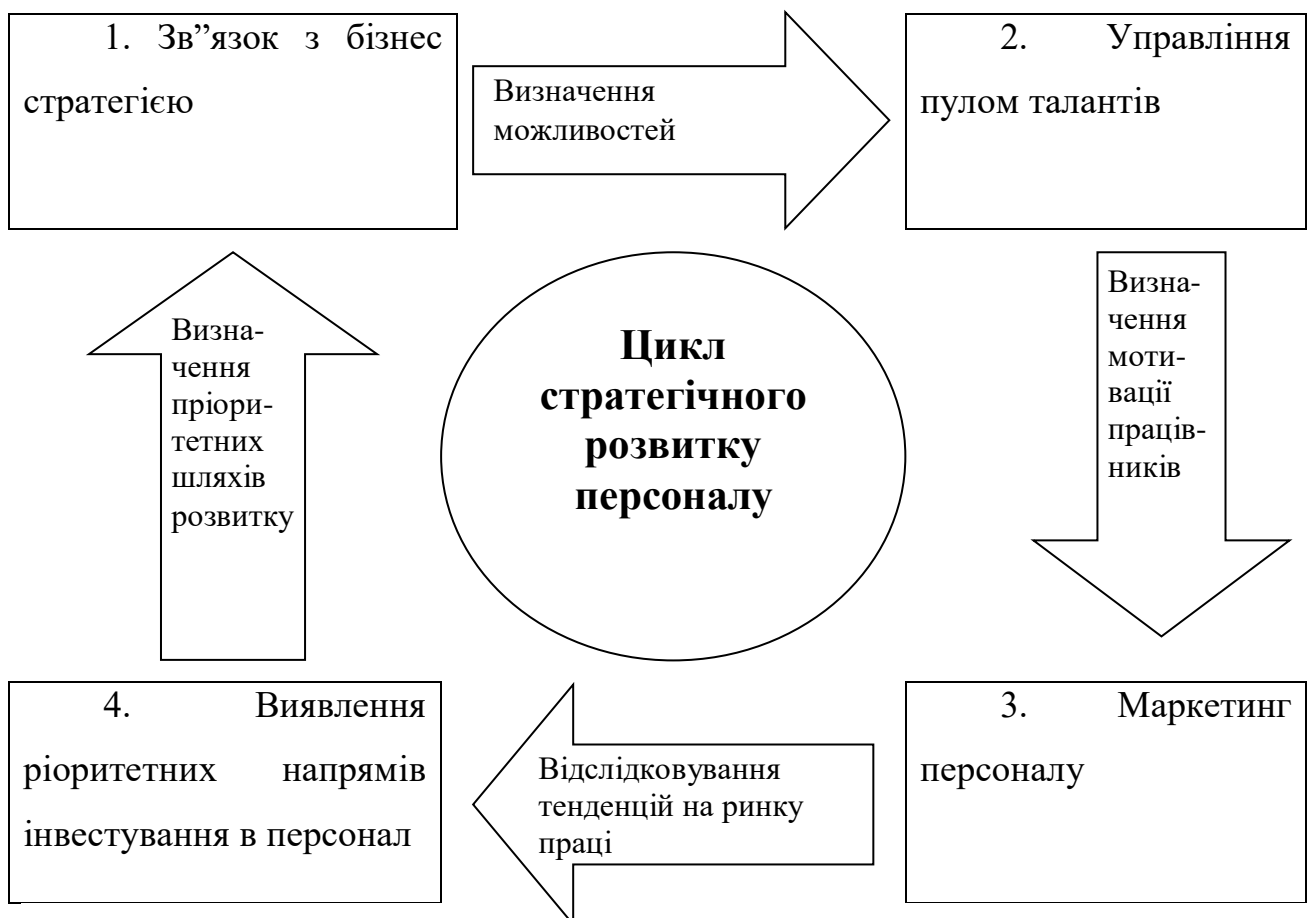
1. Зв”язок з бізнес стратегією

Визначення можливостей

2. Управління пулом талантів

Визначення мотивації працівників

Цикл стратегічного розвитку персоналу

Визначення пріоритетних шляхів розвитку

4. Виявлення ріоритетних напрямів інвестування в персонал

Відслідковування тенденцій на ринку праці

3. Маркетинг персоналу